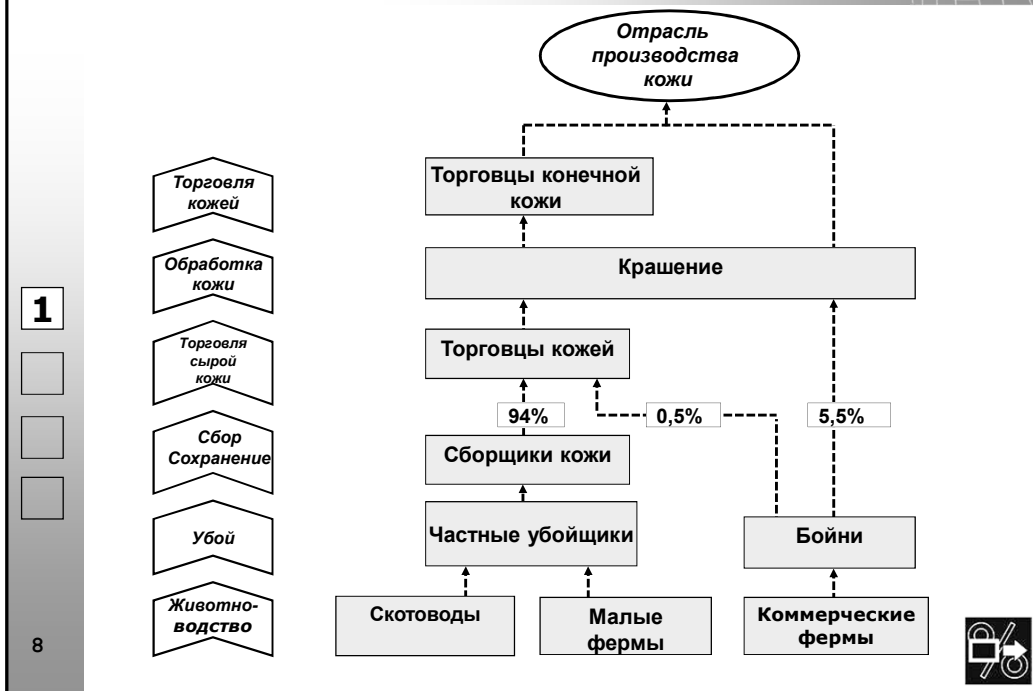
Отрасль производства кожи

Торговля кожей

Обработка кожи

Торговля сырой кожи

Сбор Сохранение

Убой

Животноводство

Торговцы конечной кожи

Крашение

Торговцы кожей

94%

0,5%

5,5%

Сборщики кожи

Частные убойщики

Бойни

Скотоводы

Малые фермы

Коммерческие фермы

1

8